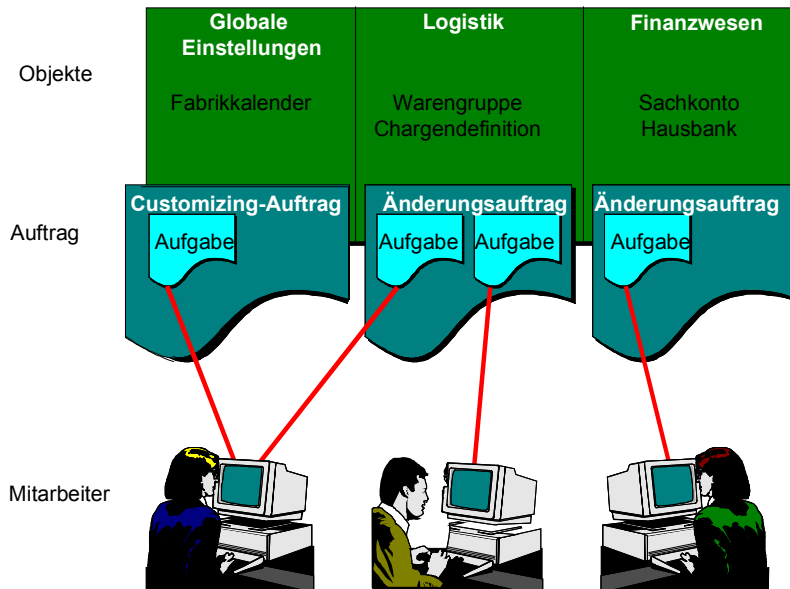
Objekte

Globale Einstellungen

Fabrikkalender

Logistik

Warengruppe
Chargendefinition

Finanzwesen

Sachkonto
Hausbank

Auftrag

Customizing-Auftrag

Aufgabe

Änderungsauftrag

Aufgabe

Aufgabe

Änderungsauftrag

Aufgabe

Mitarbeiter